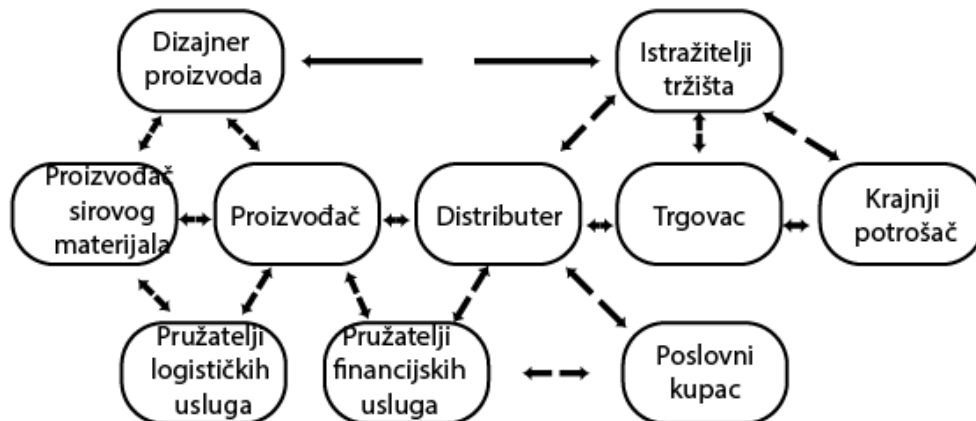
Dizajner proizvoda

Istražitelji tržišta

Proizvođač sirovog materijala

Proizvođač

Distributer

Trgovac

Krajnji potrošač

Pružatelji logističkih usluga

Pružatelji financijskih usluga

Poslovni kupac